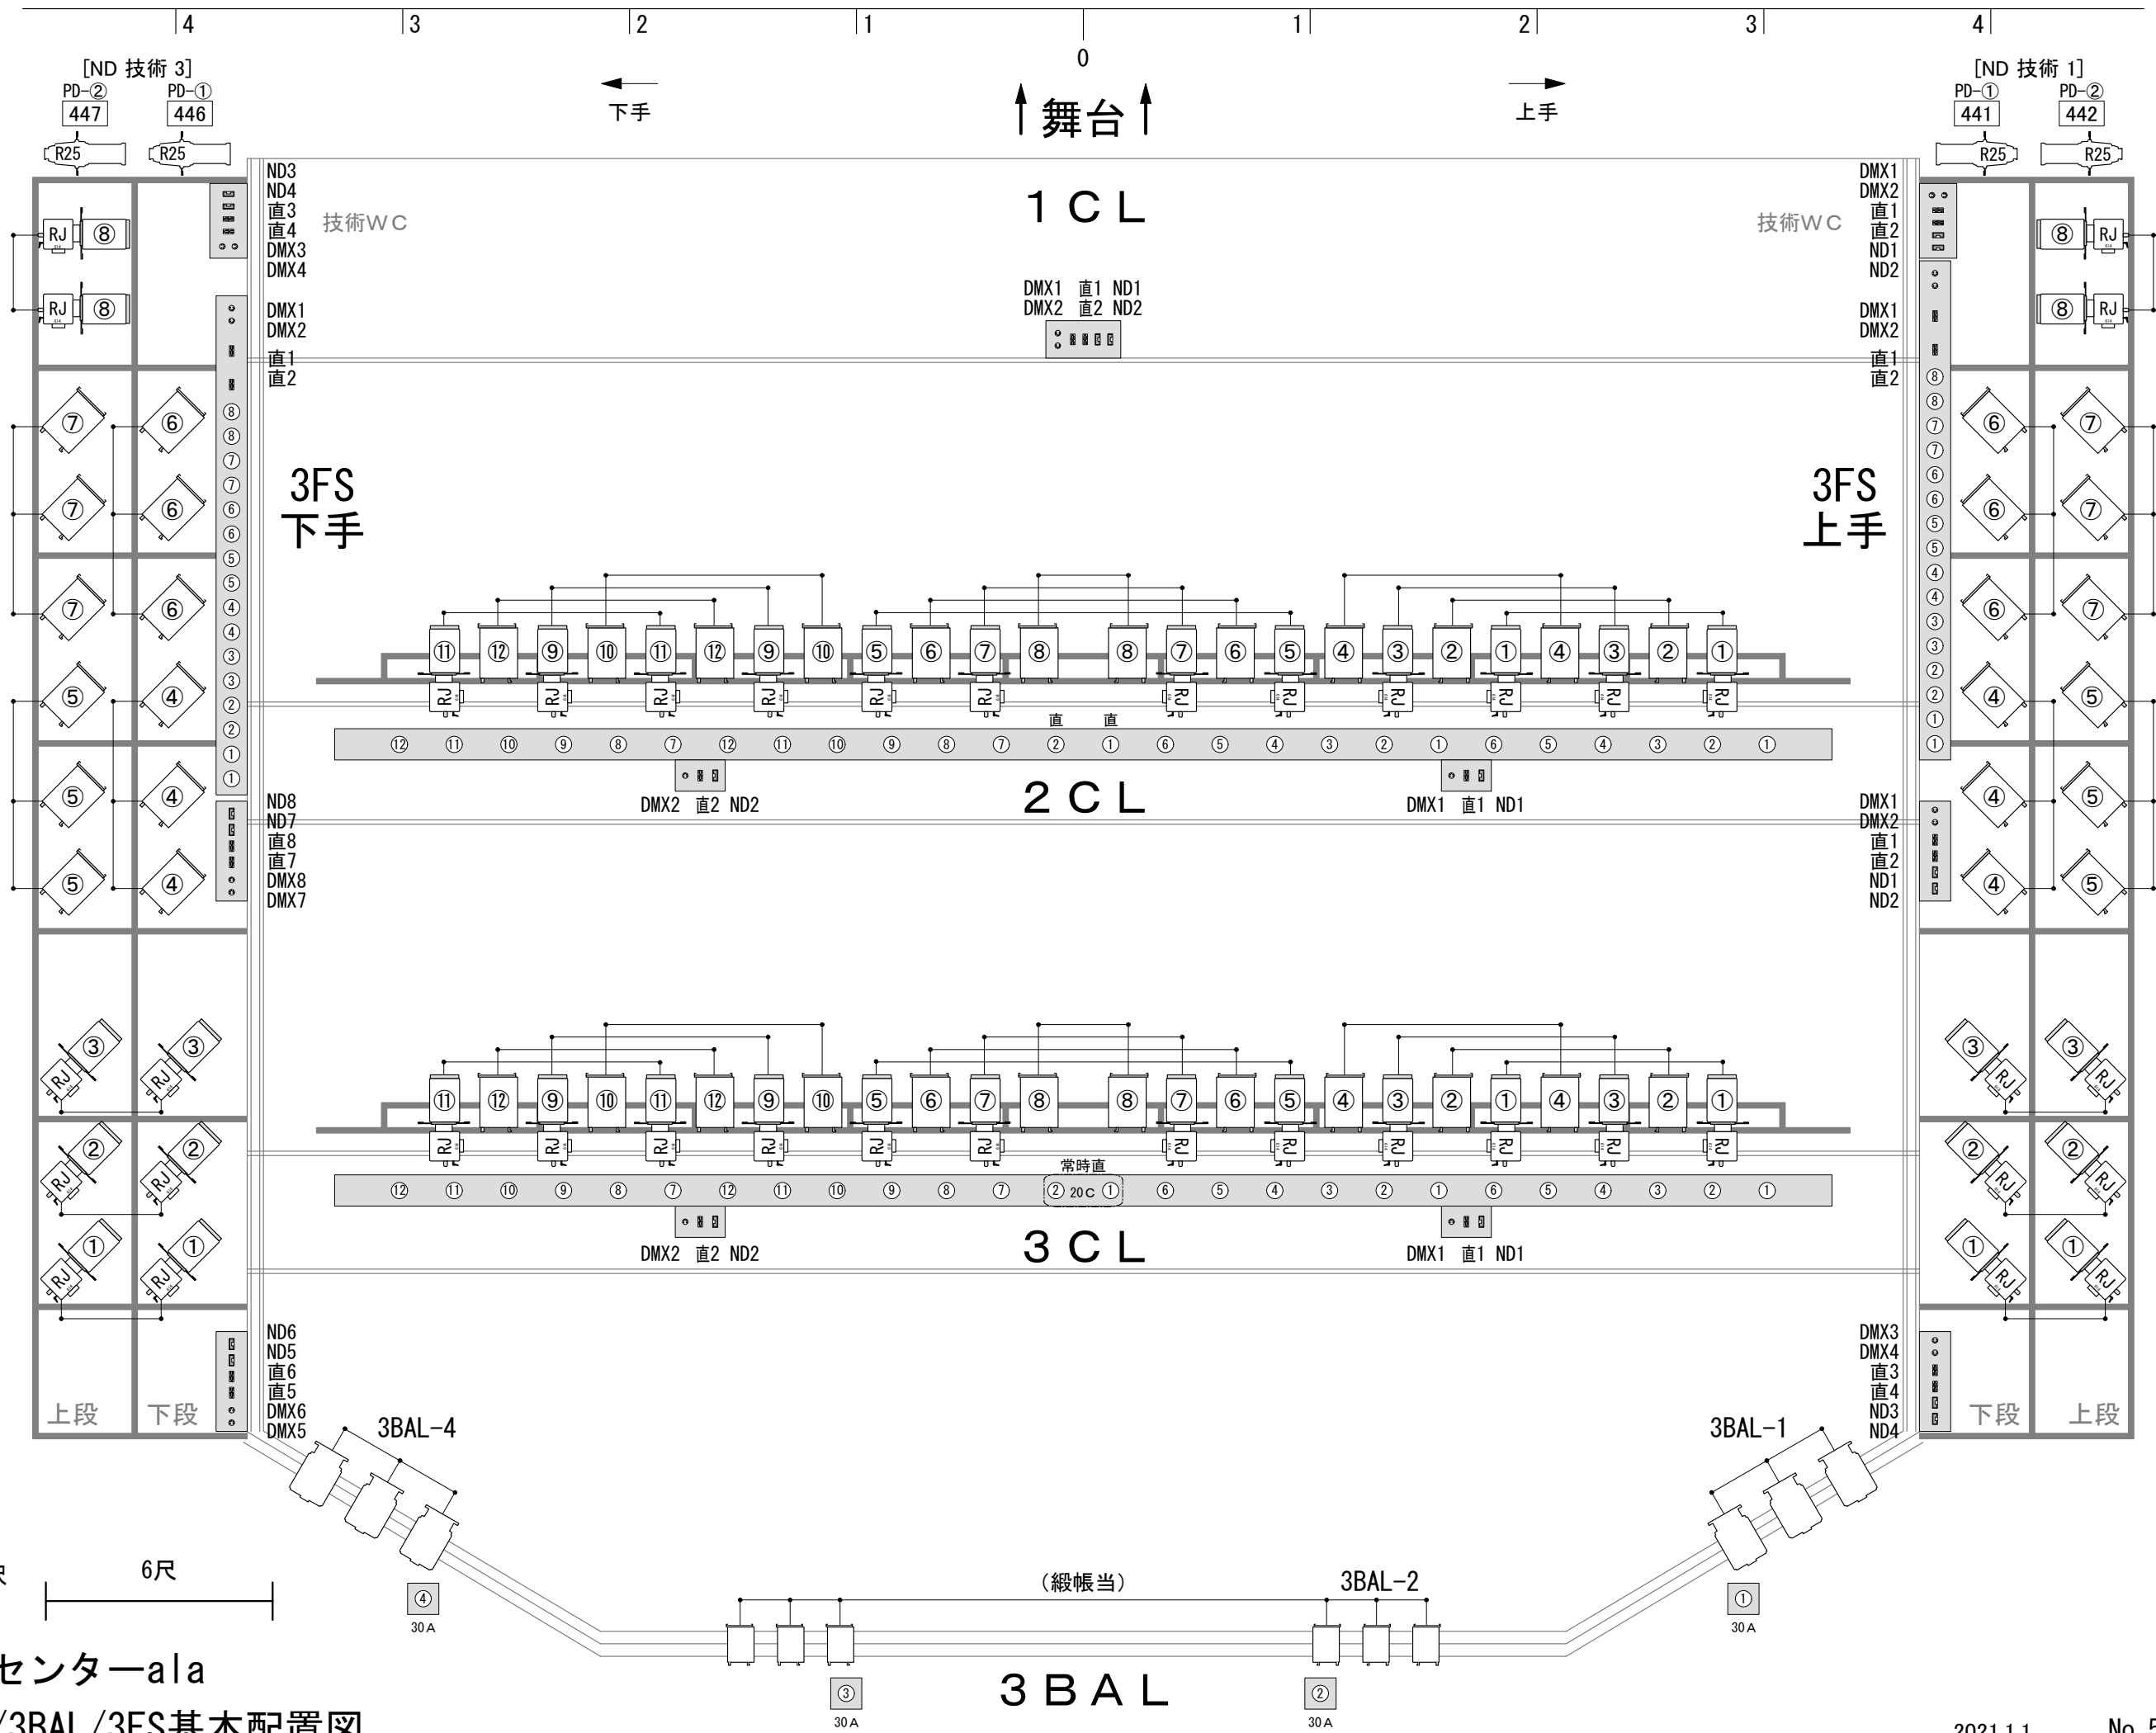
4 3 2 1 0 1 2 3 4

[ND 技術 3]
PD-② 447
PD-① 446
R25 R25

下手
↑舞台↑
上手

[ND 技術 1]
PD-① 441
PD-② 442
R25 R25

1CL

ND3
ND4
直3
直4
DMX3
DMX4
技術WC

DMX1
DMX2
直1
直2

DMX1 直1 ND1
DMX2 直2 ND2

技術WC
DMX1
DMX2
直1
直2
ND1
ND2

DMX1
DMX2
直1
直2

RJ ⑧
RJ ⑧

⑦ ⑥
⑦ ⑥
⑦ ⑥
⑤ ④
⑤ ④
⑤ ④

3FS
下手

3FS
上手

⑧ ⑧ ⑦ ⑦ ⑥ ⑥ ⑤ ⑤ ④ ④ ③ ③ ② ② ① ①

⑥ ⑦
⑥ ⑦
⑥ ⑦
④ ⑤
④ ⑤
④ ⑤

⑪ ⑫ ⑨ ⑩ ⑪ ⑫ ⑨ ⑩ ⑤ ⑥ ⑦ ⑧ ⑧ ⑦ ⑥ ⑤ ④ ③ ② ① ④ ③ ② ①

直 直

⑫ ⑪ ⑩ ⑨ ⑧ ⑦ ⑫ ⑪ ⑩ ⑨ ⑧ ⑦ ② ① ⑥ ⑤ ④ ③ ② ① ⑥ ⑤ ④ ③ ② ①

DMX2 直2 ND2
2CL
DMX1 直1 ND1

ND8
ND7
直8
直7
DMX8
DMX7

DMX1
DMX2
直1
直2
ND1
ND2

RJ ③ RJ ③
RJ ② RJ ②
RJ ① RJ ①

③ RJ ③ RJ
② RJ ② RJ
① RJ ① RJ

⑪ ⑫ ⑨ ⑩ ⑪ ⑫ ⑨ ⑩ ⑤ ⑥ ⑦ ⑧ ⑧ ⑦ ⑥ ⑤ ④ ③ ② ① ④ ③ ② ①

常時直

⑫ ⑪ ⑩ ⑨ ⑧ ⑦ ⑫ ⑪ ⑩ ⑨ ⑧ ⑦ ② 20C ① ⑥ ⑤ ④ ③ ② ① ⑥ ⑤ ④ ③ ② ①

DMX2 直2 ND2
3CL
DMX1 直1 ND1

ND6
ND5
直6
直5
DMX6
DMX5

DMX3
DMX4
直3
直4
ND3
ND4

上段 下段
下段 上段

3BAL-4
3BAL-1

6尺

④ 30A
(緞帳当)
3BAL-2
① 30A

③ 30A
3BAL
② 30A

センターala
/3BAL/3FS基本配置図
2021.1.1
No.